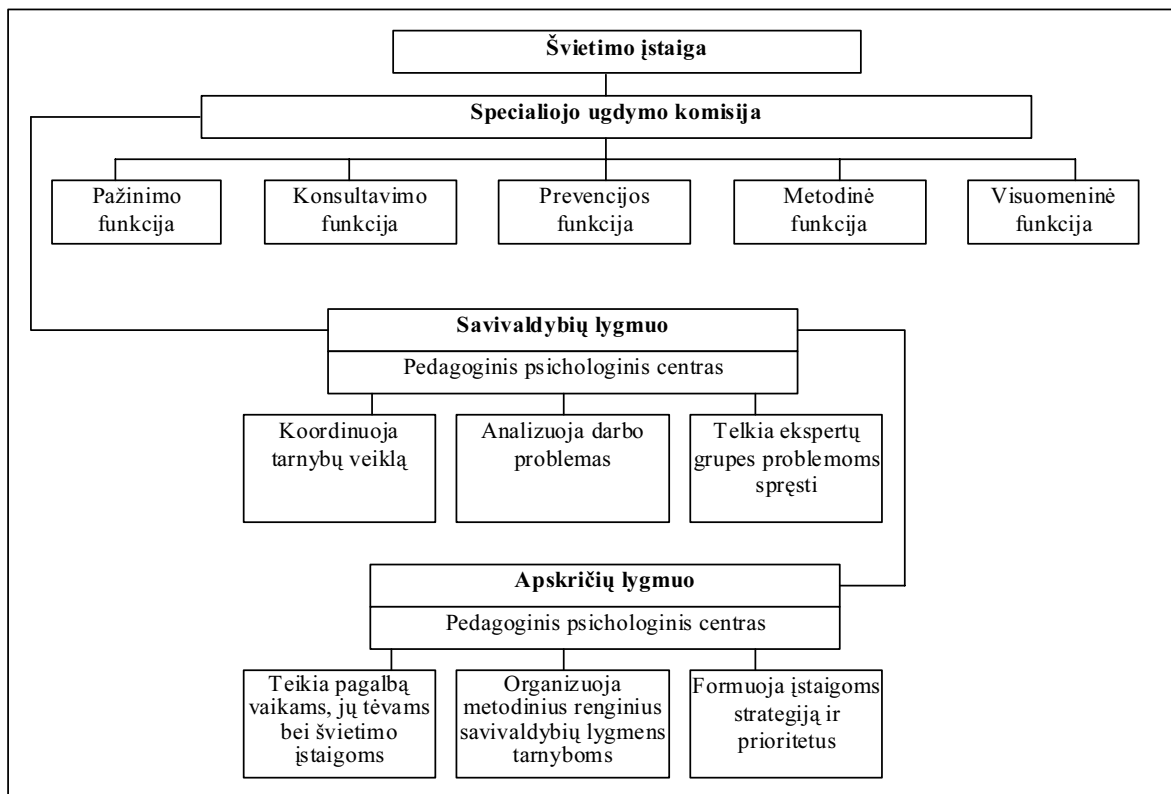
Švietimo įstaiga

Specialiojo ugdymo komisija

Pažinimo funkcija

Konsultavimo funkcija

Prevencijos funkcija

Metodinė funkcija

Visuomeninė funkcija

Savivaldybių lygmuo

Pedagoginis psichologinis centras

Koordinuoja tarnybų veiklą

Analizuoja darbo problemas

Telkia ekspertų grupes problemoms spręsti

Apskričių lygmuo

Pedagoginis psichologinis centras

Teikia pagalbą vaikams, jų tėvams bei švietimo įstaigoms

Organizuoja metodinius renginius savivaldybių lygmens tarnyboms

Formuoja įstaigoms strategiją ir prioritetus